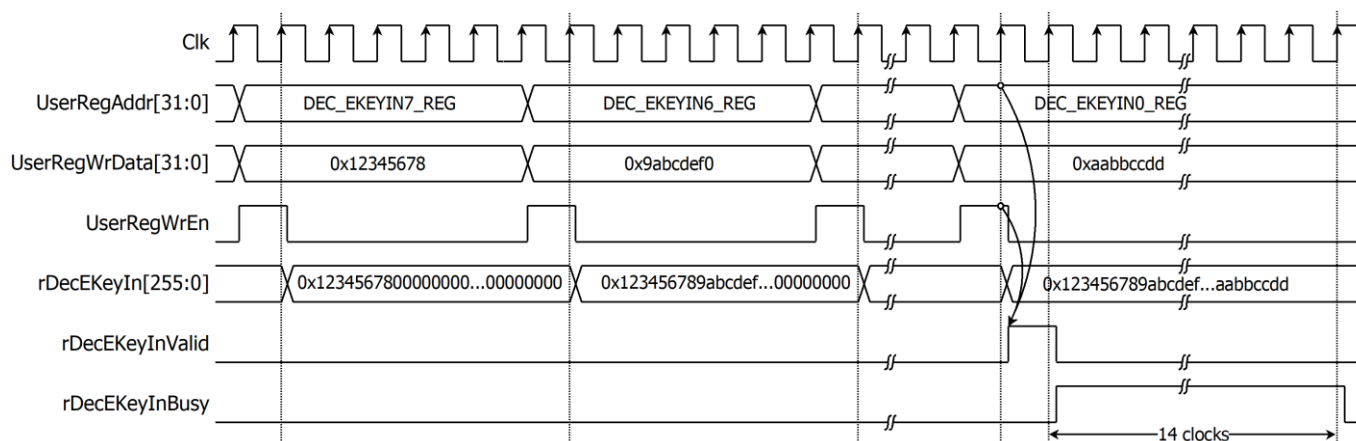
Clk

UserRegAddr[31:0]
DEC_EKEYIN7_REG
DEC_EKEYIN6_REG
DEC_EKEYIN0_REG

UserRegWrData[31:0]
0x12345678
0x9abcdef0
0xaabbccdd

UserRegWrEn

rDecEKeyIn[255:0]
0x1234567800000000...00000000
0x123456789abcdef...00000000
0x123456789abcdef...aabbccdd

rDecEKeyInValid

rDecEKeyInBusy

14 clocks